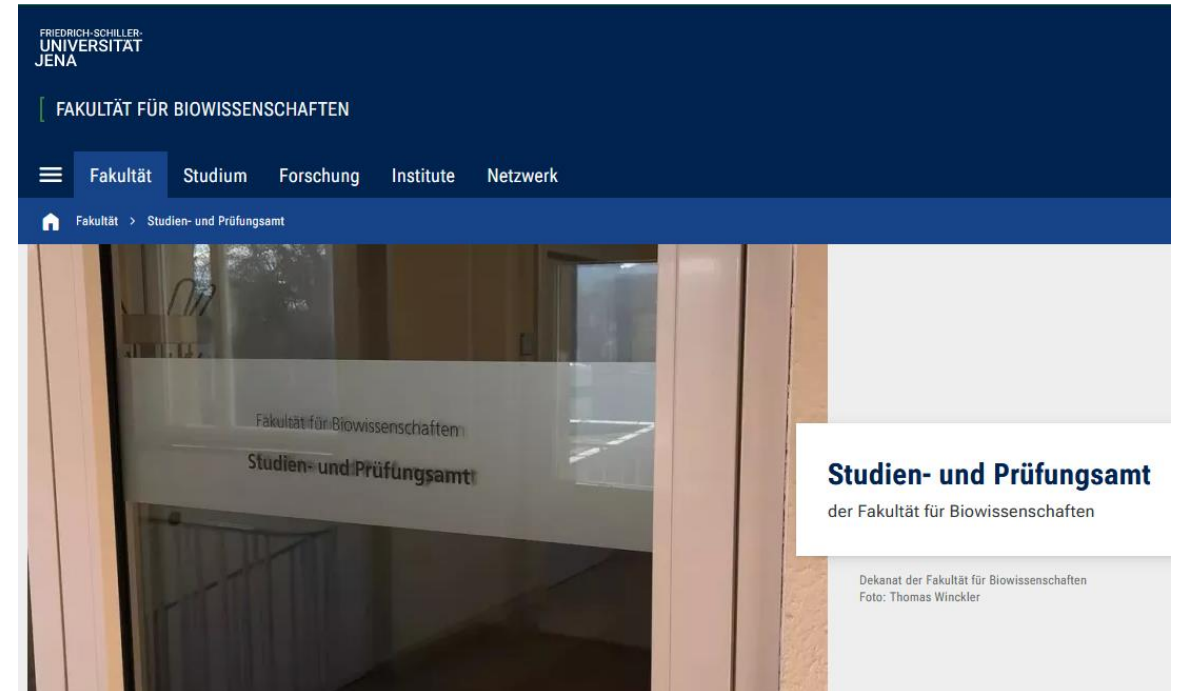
FRIEDRICH-SCHILLER-
UNIVERSITÄT
JENA

FAKULTÄT FÜR BIOWISSENSCHAFTEN

Fakultät Studium Forschung Institute Netzwerk

Fakultät > Studien- und Prüfungsamt

Fakultät für Biowissenschaften

Studien- und Prüfungsamt

Studien- und Prüfungsamt

der Fakultät für Biowissenschaften

Dekanat der Fakultät für Biowissenschaften
Foto: Thomas Winckler